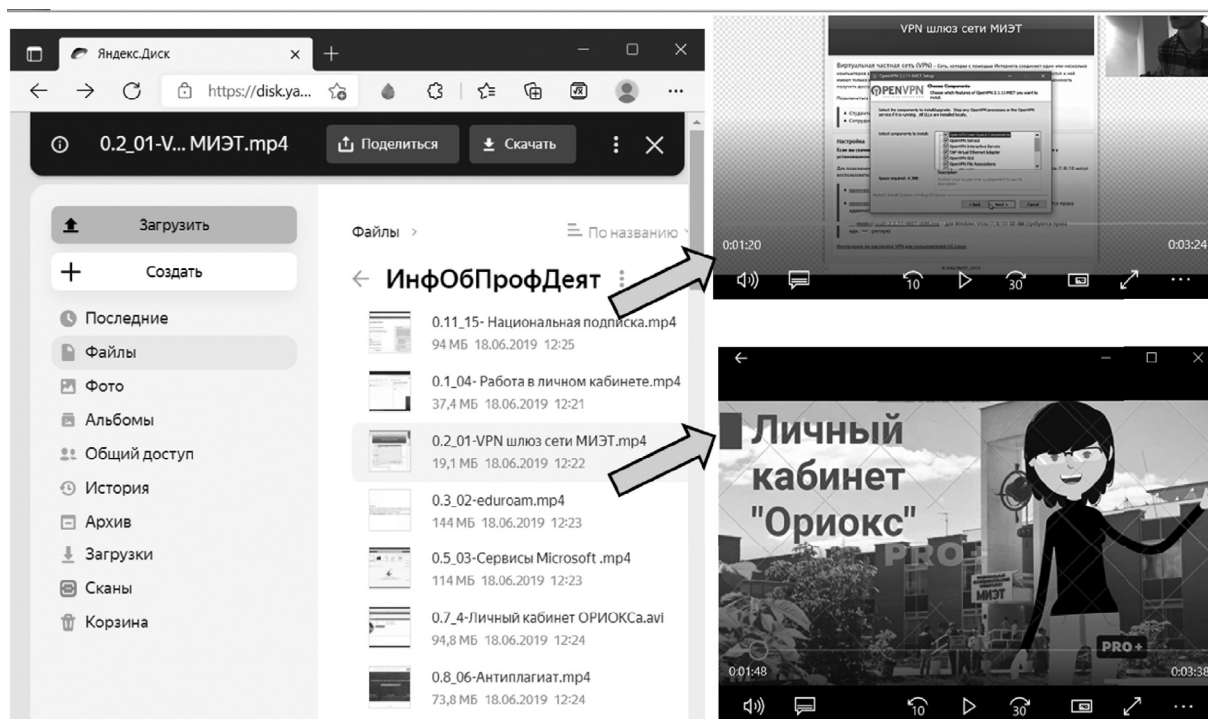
Яндекс.Диск

https://disk.ya...

0.2_01-V... МИЭТ.mp4

Поделиться

Скачать

Загрузить

Создать

Последние

Файлы

Фото

Альбомы

Общий доступ

История

Архив

Загрузки

Сканы

Корзина

Файлы >

По названию

ИнфОбПрофДеят

0.11_15- Национальная подписка.mp4
94 МБ 18.06.2019 12:25

0.1_04- Работа в личном кабинете.mp4
37,4 МБ 18.06.2019 12:21

0.2_01-VPN шлюз сети МИЭТ.mp4
19,1 МБ 18.06.2019 12:22

0.3_02-eduroam.mp4
144 МБ 18.06.2019 12:23

0.5_03-Сервисы Microsoft .mp4
114 МБ 18.06.2019 12:23

0.7_4-Личный кабинет ОРИОКСа.avi
94,8 МБ 18.06.2019 12:24

0.8_06-Антиплагиат.mp4
73,8 МБ 18.06.2019 12:24

VPN шлюз сети МИЭТ

Виртуальная частная сеть (VPN) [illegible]

OPENVPN

Choose Components

Настройка

0:01:20

0:03:24

10

30

Личный кабинет "Ориокс"

PRO

МИЭТ

PRO+

0:01:48

0:03:38

10

30